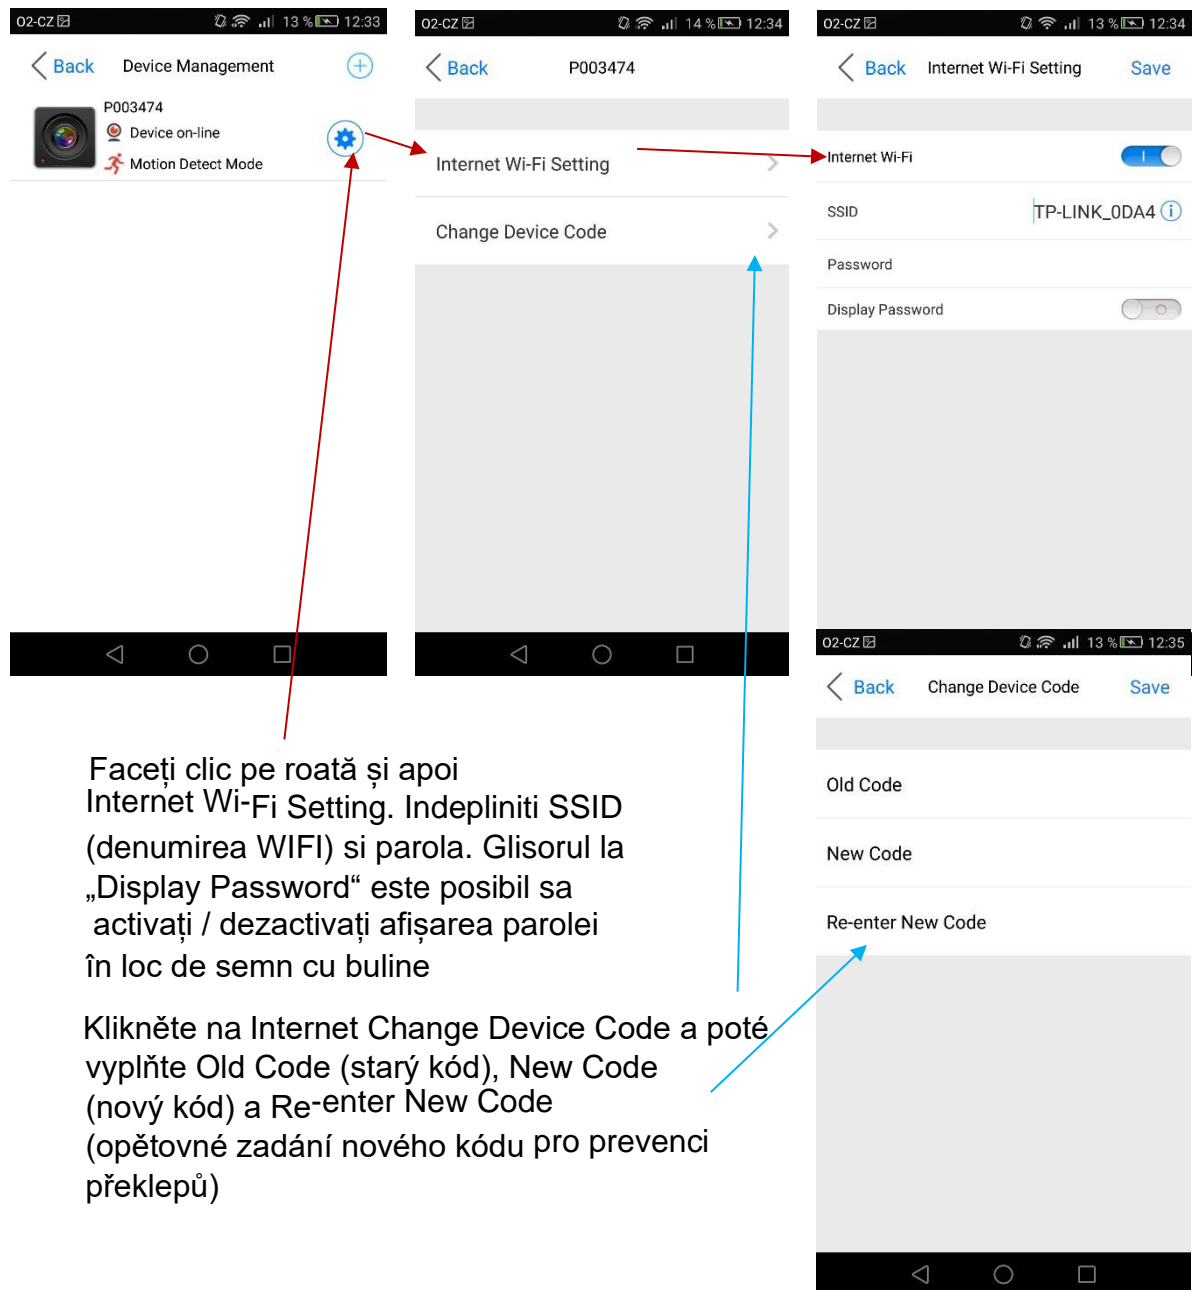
O2-CZ 13 % 12:33

Back Device Management

P003474
Device on-line
Motion Detect Mode

O2-CZ 14 % 12:34

Back P003474

Internet Wi-Fi Setting

Change Device Code

O2-CZ 13 % 12:34

Back Internet Wi-Fi Setting Save

Internet Wi-Fi

SSID TP-LINK_0DA4

Password

Display Password

O2-CZ 13 % 12:35

Back Change Device Code Save

Old Code

New Code

Re-enter New Code

Faceți clic pe roată și apoi Internet Wi-Fi Setting. Indepliniti SSID (denumirea WIFI) si parola. Glisorul la „Display Password“ este posibil sa activați / dezactivați afișarea parolei în loc de semn cu buline

Klikněte na Internet Change Device Code a poté vyplňte Old Code (starý kód), New Code (nový kód) a Re-enter New Code (opětovné zadání nového kódu pro prevenci překlepů)